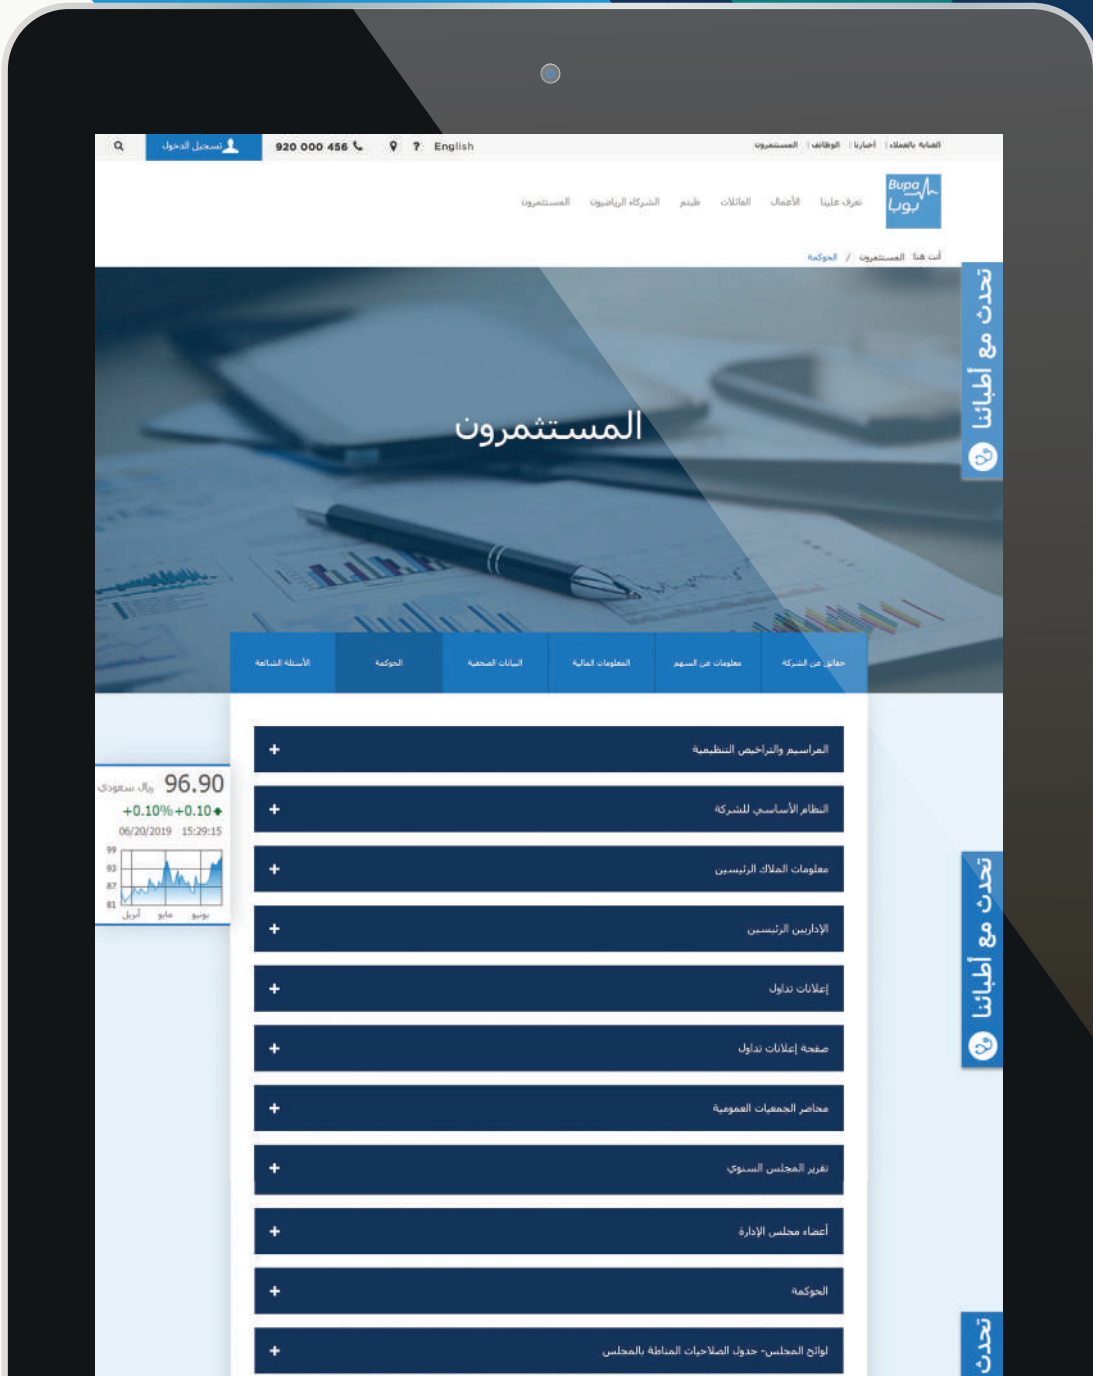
العناية بالعملاء | أخبارنا | الوظائف | المستثمرون

920 000 456 تسجيل الدخول English

Bupa بوبا

تعرف علينا الأعمال العائلات طبتم الشركاء الرياضيون المستثمرون

أنت هنا المستثمرون / الحوكمة

تحدث مع أطبائنا

المستثمرون

حقائق عن الشركة معلومات عن السهم المعلومات المالية البيانات الصحفية الحوكمة الأسئلة الشائعة

96.90 ريال سعودي
+0.10% +0.10
06/20/2019 15:29:15
99
93
87
81
أبريل مايو يونيو

المراسيم والتراخيص التنظيمية +

النظام الأساسي للشركة +

معلومات الملاك الرئيسيين +

الإداريين الرئيسيين +

إعلانات تداول +

صفحة إعلانات تداول +

محاضر الجمعيات العمومية +

تقرير المجلس السنوي +

أعضاء مجلس الإدارة +

الحوكمة +

لوائح المجلس- جدول الصلاحيات المناطة بالمجلس +

تحدث مع أطبائنا

تحدث